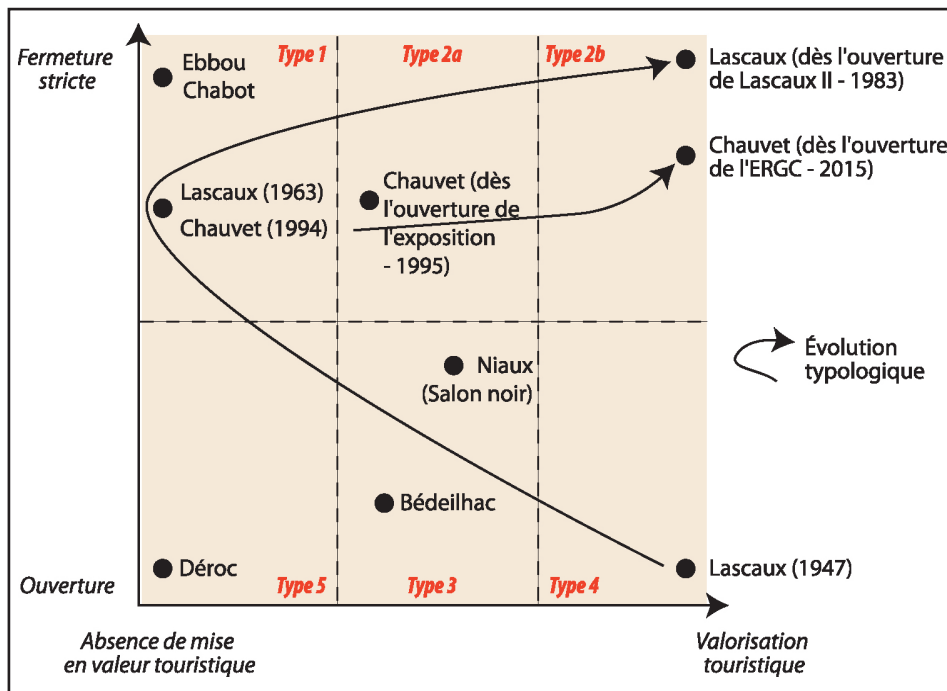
Fermeture stricte

Type 1

Type 2a

Type 2b

Ebbou
Chabot

Lascaux (dès l'ouverture de Lascaux II - 1983)

Chauvet (dès l'ouverture de l'ERGC - 2015)

Lascaux (1963)
Chauvet (1994)

Chauvet (dès l'ouverture de l'exposition - 1995)

Évolution typologique

Niaux (Salon noir)

Bédeilhac

Déroc

Lascaux (1947)

Ouverture

Type 5

Type 3

Type 4

Absence de mise en valeur touristique

Valorisation touristique